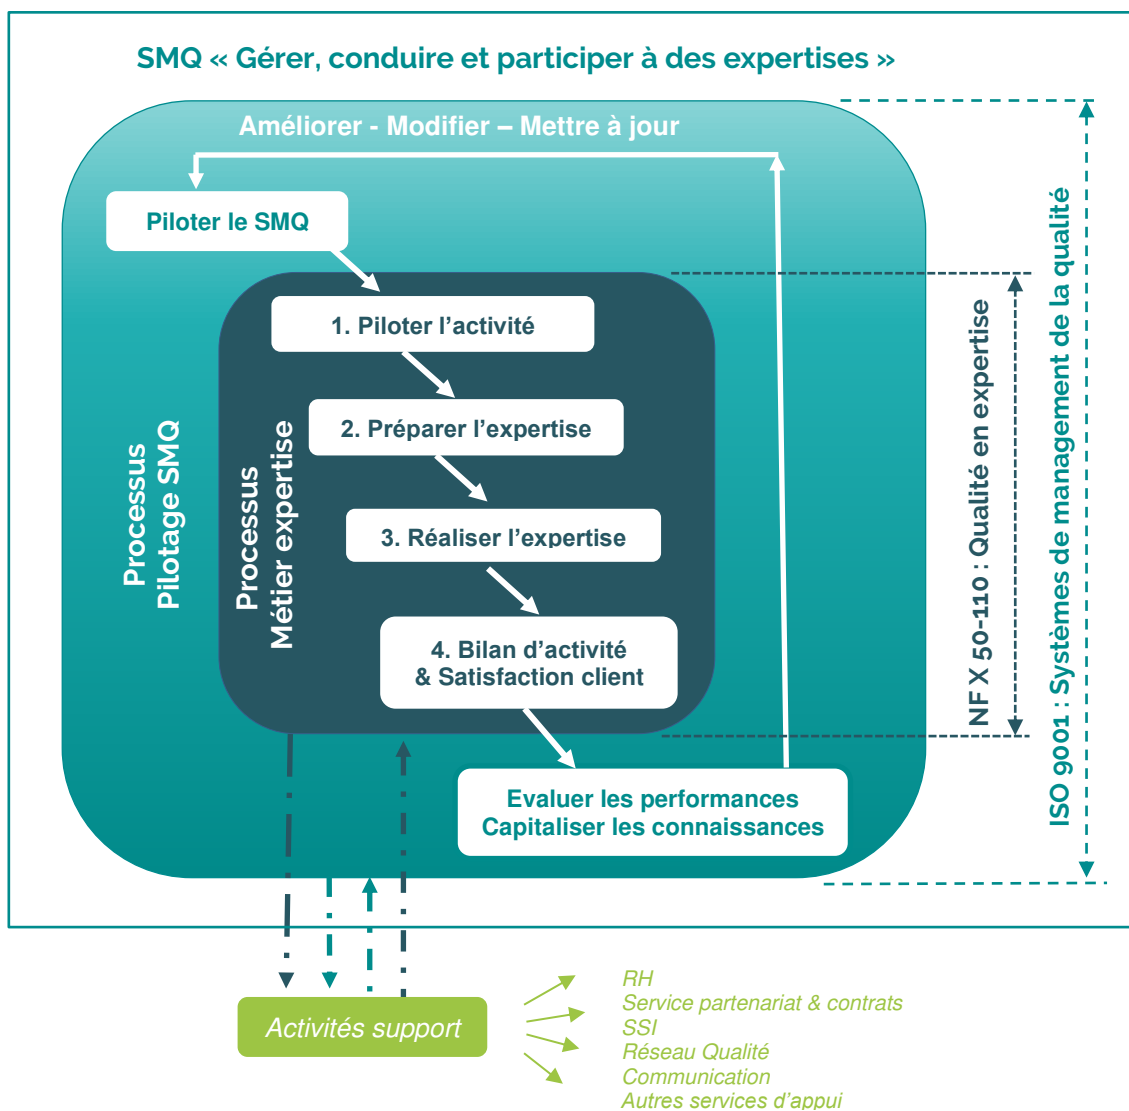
SMQ « Gérer, conduire et participer à des expertises »

Améliorer - Modifier – Mettre à jour

Piloter le SMQ

Processus Pilotage SMQ

Processus Métier expertise

1. Piloter l'activité

2. Préparer l'expertise

3. Réaliser l'expertise

4. Bilan d'activité & Satisfaction client

Evaluer les performances Capitaliser les connaissances

NF X 50-110 : Qualité en expertise

ISO 9001 : Systèmes de management de la qualité

Activités support

RH
Service partenariat & contrats
SSI
Réseau Qualité
Communication
Autres services d'appui